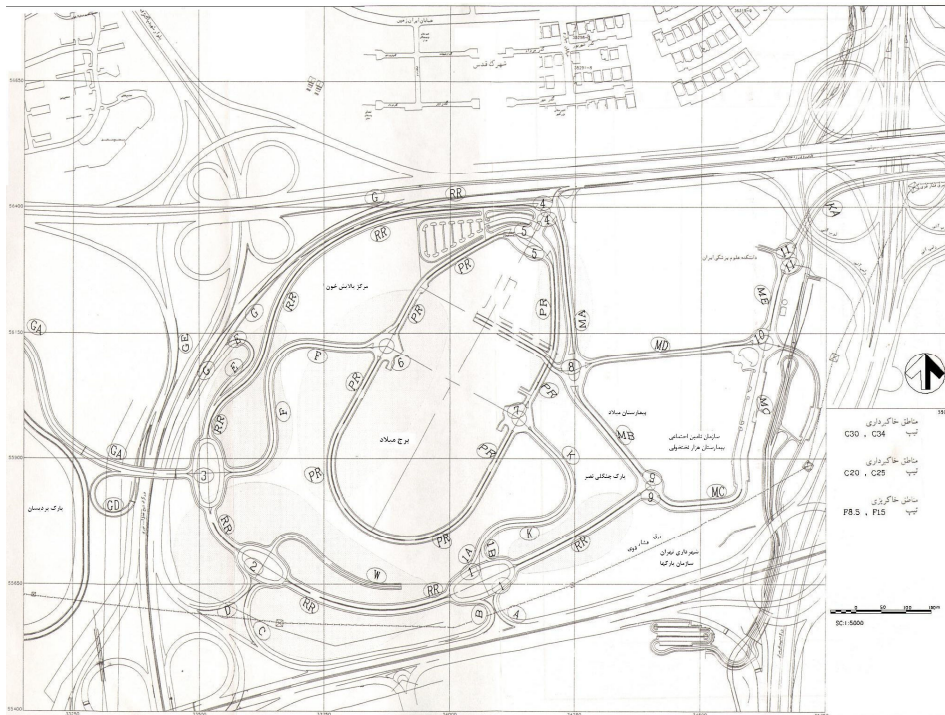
شهرک قدس

G RR

RR

4

4

5

5

مرکز پالایش خون

PR

PR

دانشکده علوم پزشکی ایران

G

RR

PR

MA

MB

GE

E

G

F

6

8

MD

GA

G

E

PR

PR

RR

F

A

بیمارستان میلاد

MC

برج میلاد

سازمان تامین اجتماعی
بیمارستان هزار تختخوابی

GA

3

PR

K

MB

9

9

MC

بارک جنگلی نصر

GD

بارک پردیسان

RR

PR

K

RR

IA

IB

شهرداری تهران
سازمان پارکها

2

W

RR

I

D

RR

B

A

C

مناطق خاکبرداری
تیپ C30 , C34

مناطق خاکبرداری
تیپ C20 , C25

مناطق خاکریزی
تیپ F8.5 , F15

0 50 100 150m

SC1:5000